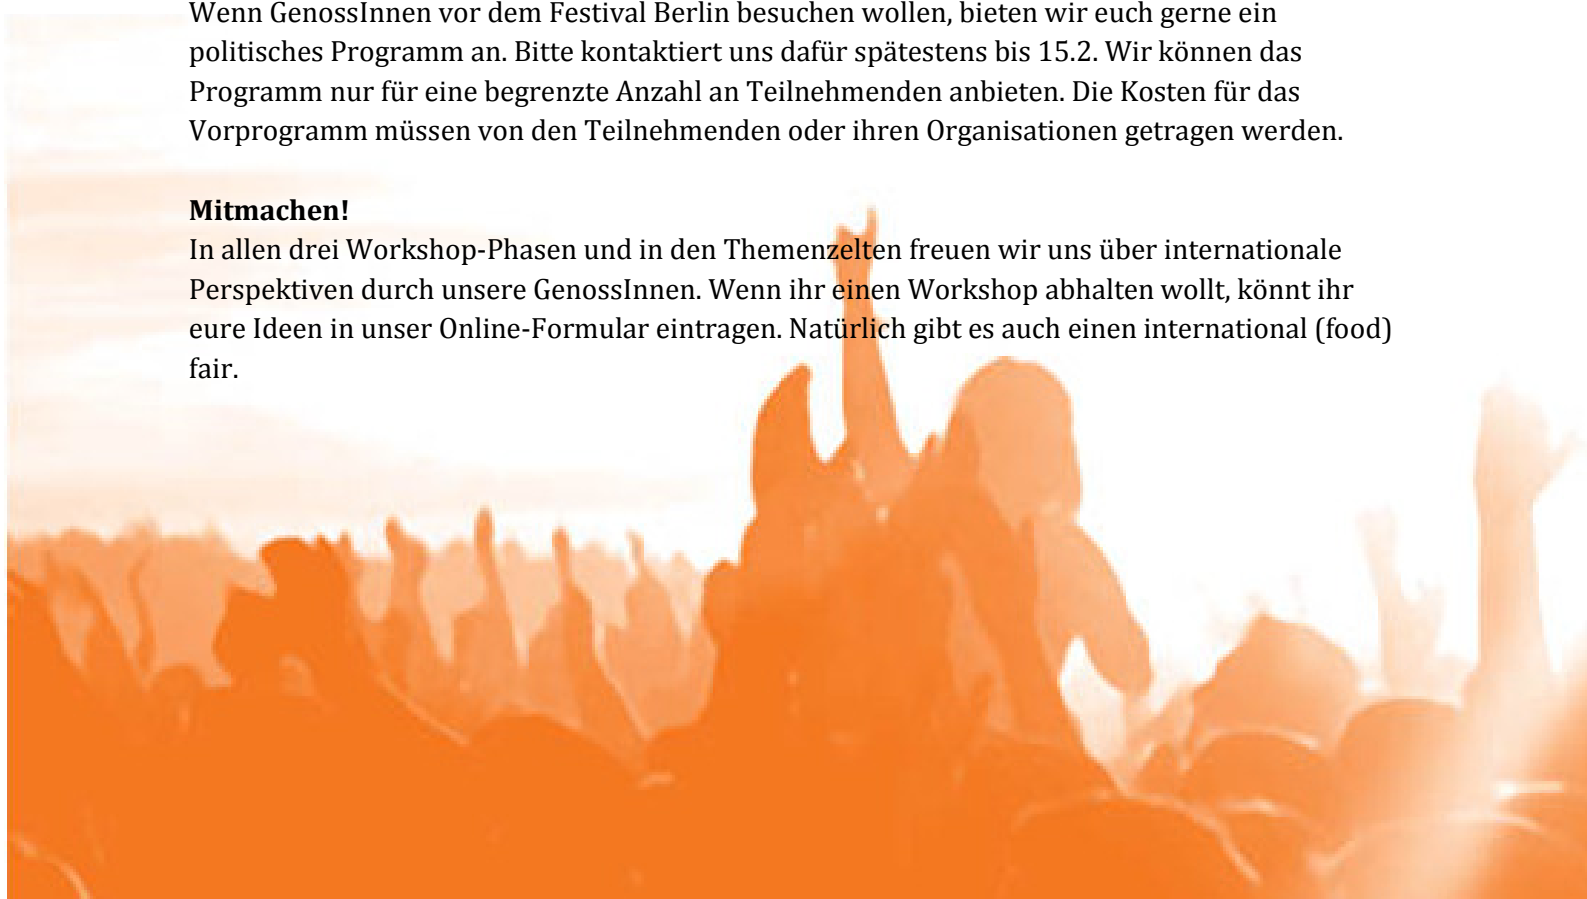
Wenn GenossInnen vor dem Festival Berlin besuchen wollen, bieten wir euch gerne ein politisches Programm an. Bitte kontaktiert uns dafür spätestens bis 15.2. Wir können das Programm nur für eine begrenzte Anzahl an Teilnehmenden anbieten. Die Kosten für das Vorprogramm müssen von den Teilnehmenden oder ihren Organisationen getragen werden.

**Mitmachen!**
In allen drei Workshop-Phasen und in den Themenzelten freuen wir uns über internationale Perspektiven durch unsere GenossInnen. Wenn ihr einen Workshop abhalten wollt, könnt ihr eure Ideen in unser Online-Formular eintragen. Natürlich gibt es auch einen international (food) fair.